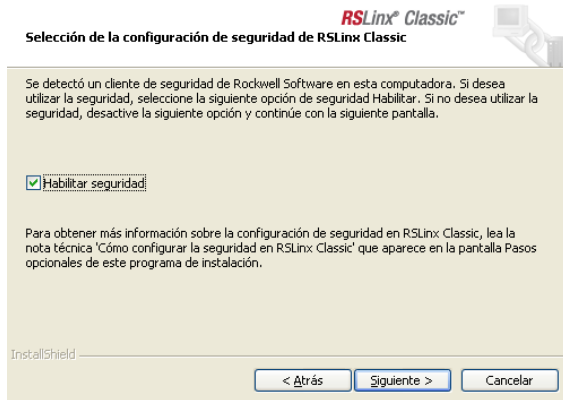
RSLinx® Classic™
Selección de la configuración de seguridad de RSLinx Classic

Se detectó un cliente de seguridad de Rockwell Software en esta computadora. Si desea utilizar la seguridad, seleccione la siguiente opción de seguridad Habilitar. Si no desea utilizar la seguridad, desactive la siguiente opción y continúe con la siguiente pantalla.

Habilitar seguridad

Para obtener más información sobre la configuración de seguridad en RSLinx Classic, lea la nota técnica 'Cómo configurar la seguridad en RSLinx Classic' que aparece en la pantalla Pasos opcionales de este programa de instalación.

InstallShield

< Atrás
Siguiente >
Cancelar